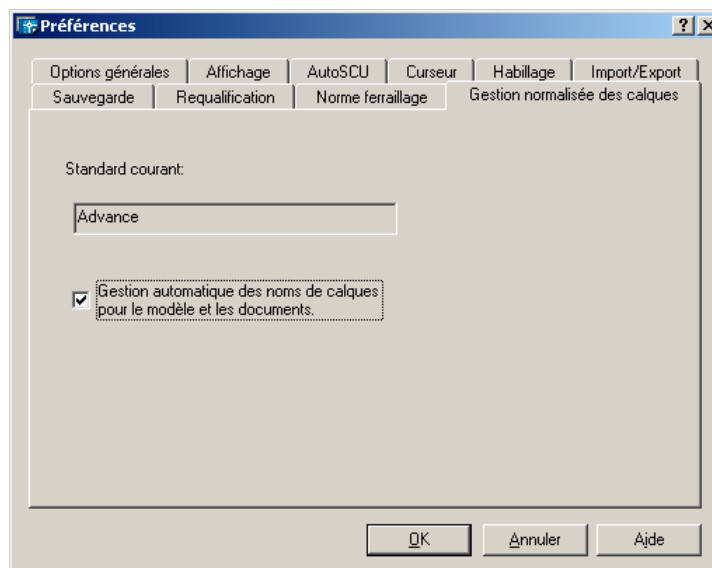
Préférences

? X

Options générales | Affichage | AutoSCU | Curseur | Habillage | Import/Export
Sauvegarde | Requalification | Norme ferraillage | Gestion normalisée des calques

Standard courant:

Advance

Gestion automatique des noms de calques pour le modèle et les documents.

OK | Annuler | Aide